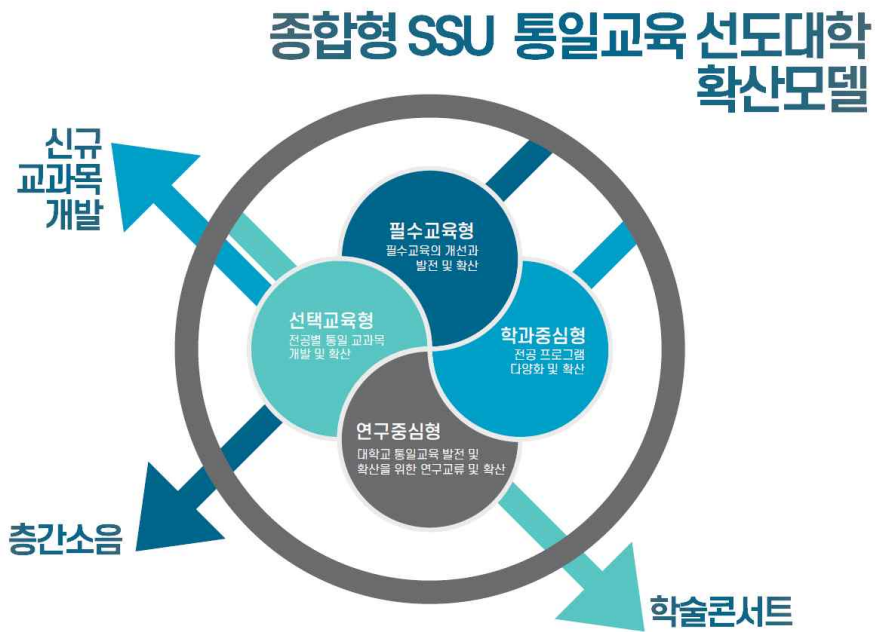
종합형 SSU 통일교육 선도대학 확산모델

신규 교과목 개발

필수교육형
필수교육의 개선과 발전 및 확산

선택교육형
전공별 통일 교과목 개발 및 확산

학과중심형
전공 프로그램 다양화 및 확산

연구중심형
대학교 통일교육 발전 및 확산을 위한 연구교류 및 확산

층간소음

학술콘서트